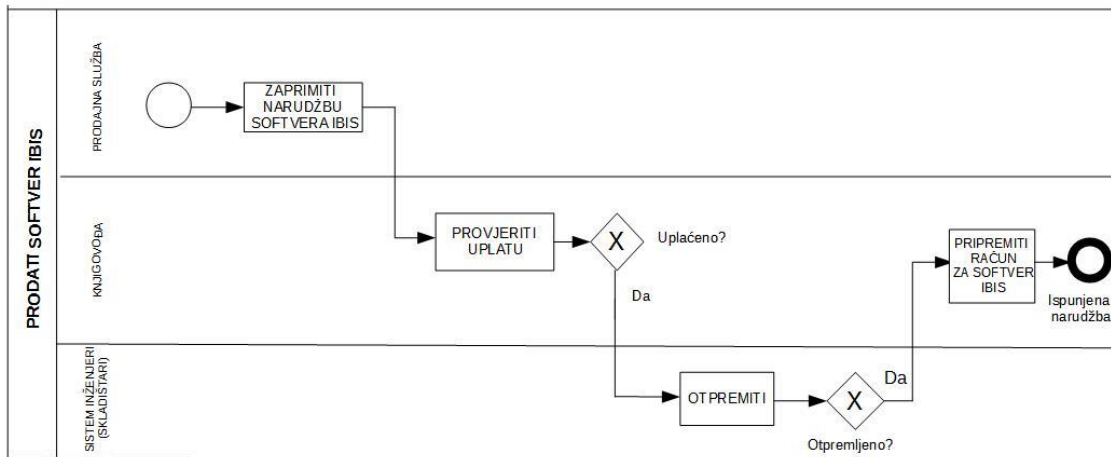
PRODATI SOFTVER IBIS

PRODAJNA SLUŽBA

ZAPRIMITI NARUDŽBU SOFTVERA IBIS

KNJIGOVOĐA

PROVJERITI UPLATU

X

Uplaćeno?

Da

PRIPREMITI RAČUN ZA SOFTVER IBIS

Ispunjena narudžba

SISTEM INŽENJERI (SKLADIŠTARI)

OTPREMITI

X

Da

Otpremljeno?